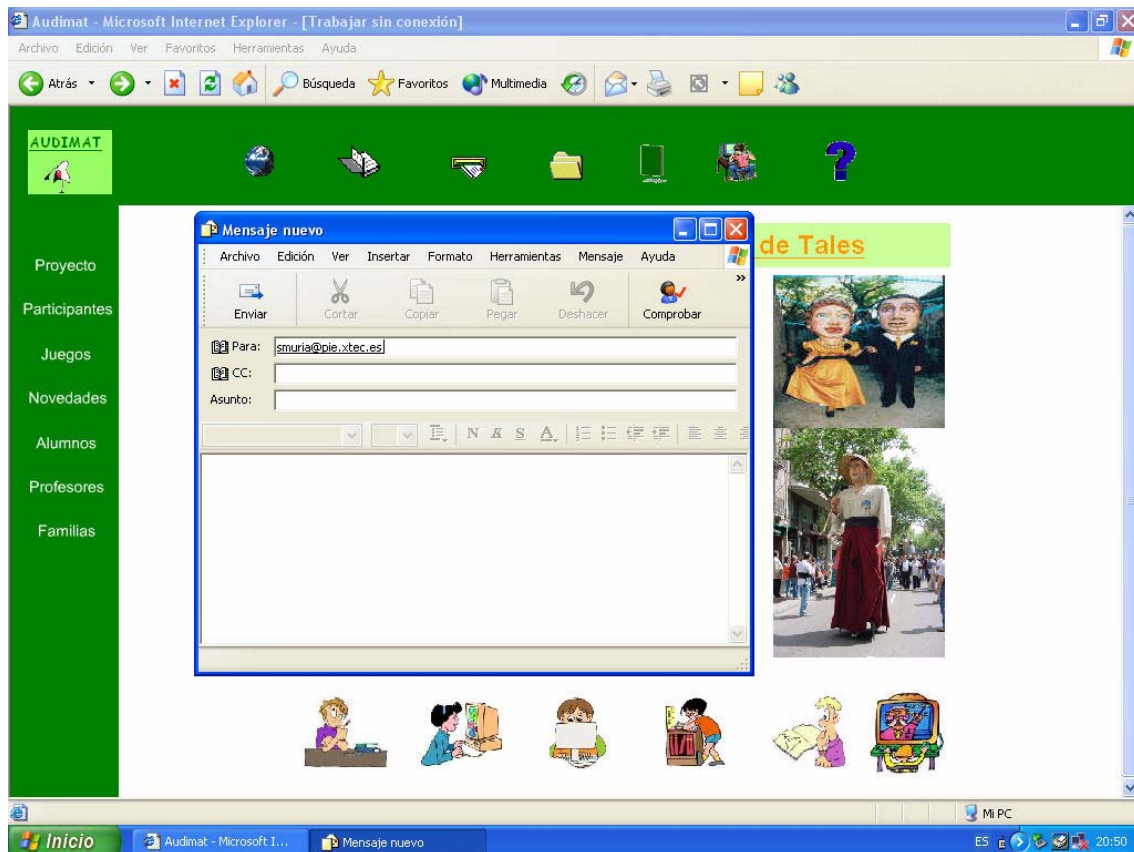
Audimat - Microsoft Internet Explorer - [Trabajar sin conexión]

Archivo Edición Ver Favoritos Herramientas Ayuda

Atrás Búsqueda Favoritos Multimedia

AUDIMAT

Proyecto

Participantes

Juegos

Novedades

Alumnos

Profesores

Familias

Mensaje nuevo

Archivo Edición Ver Insertar Formato Herramientas Mensaje Ayuda

Enviar Cortar Copiar Pegar Deshacer Comprobar

Para: smuria@pie.xtec.es

CC:

Asunto:

N K S A

de Tales

Mi PC

Inicio Audimat - Microsoft I... Mensaje nuevo

ES 20:50